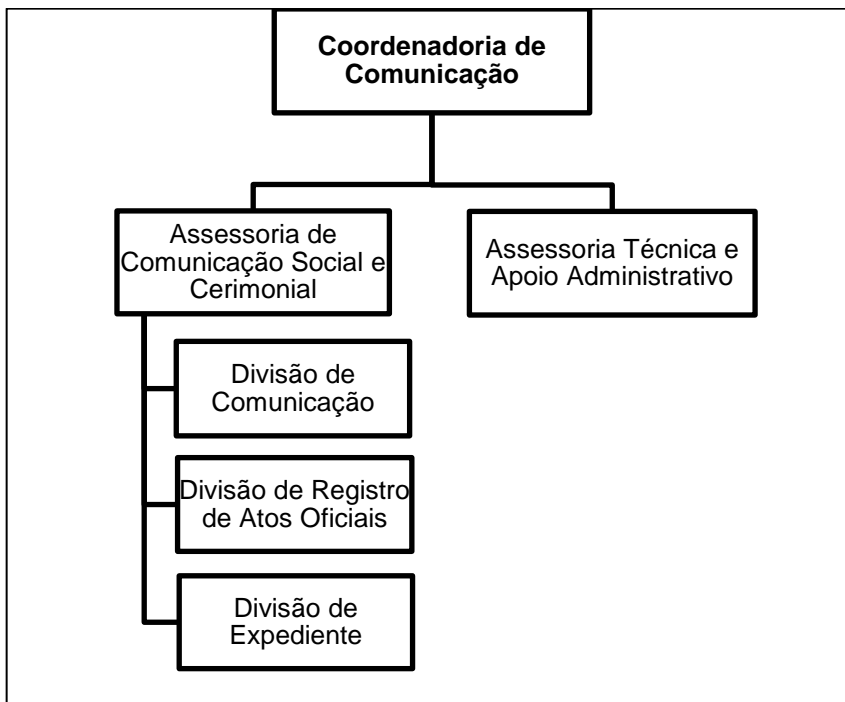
Coordenadoria de Comunicação

Assessoria de Comunicação Social e Cerimonial

Assessoria Técnica e Apoio Administrativo

Divisão de Comunicação

Divisão de Registro de Atos Oficiais

Divisão de Expediente